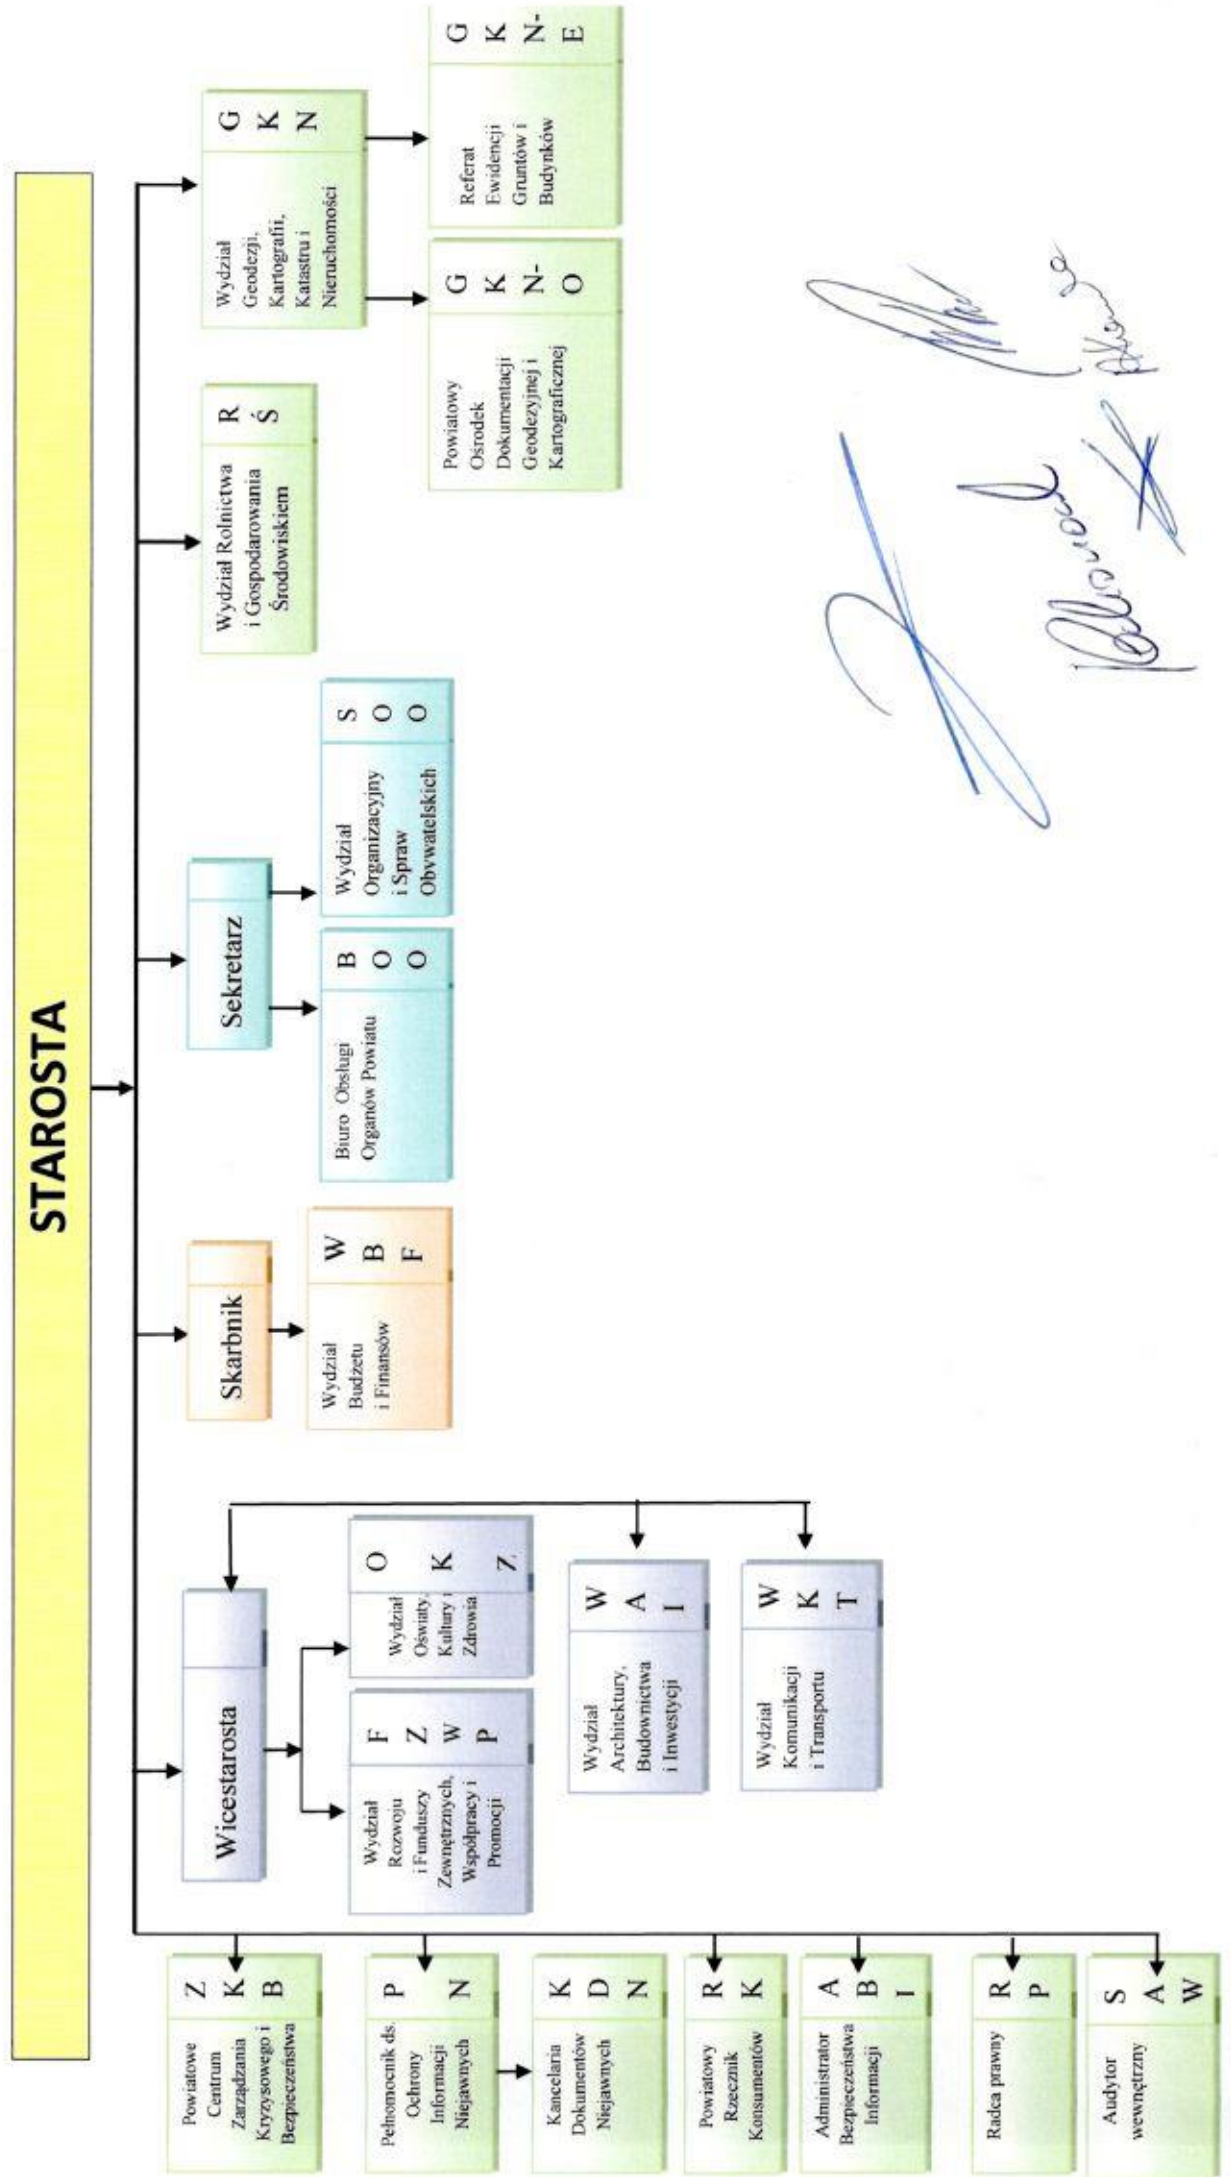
STAROSTA

Wicestarosta

Wydział Rozwoju i Funduszy Zewnętrznych, Współpracy i Promocji
F Z W P

Wydział Oświaty, Kultury i Zdrowia
O K Z

Wydział Architektury, Budownictwa i Inwestycji
W A I

Wydział Komunikacji i Transportu
W K T

Skarbnik

Wydział Budżetu i Finansów
W B F

Sekretarz

Biuro Obsługi Organów Powiatu
B O O

Wydział Organizacyjny i Spraw Obywatelskich
S O O

Wydział Rolnictwa i Gospodarowania Środowiskiem
R Ś

Wydział Geodezji, Kartografii, Katastru i Nieruchomości
G K N

Powiatowy Ośrodek Dokumentacji Geodezyjnej i Kartograficznej
G K N- O

Referat Ewidencji Gruntów i Budynków
G K N- E

Powiatowe Centrum Zarządzania Kryzysowego i Bezpieczeństwa
Z K B

Pełnomocnik ds. Ochrony Informacji Niejawnych
P N

Kancelaria Dokumentów Niejawnych
K D N

Powiatowy Rzecznik Konsumentów
R K K

Administrator Bezpieczeństwa Informacji
A B I

Radca prawny
R P

Audytor wewnętrzny
S A W